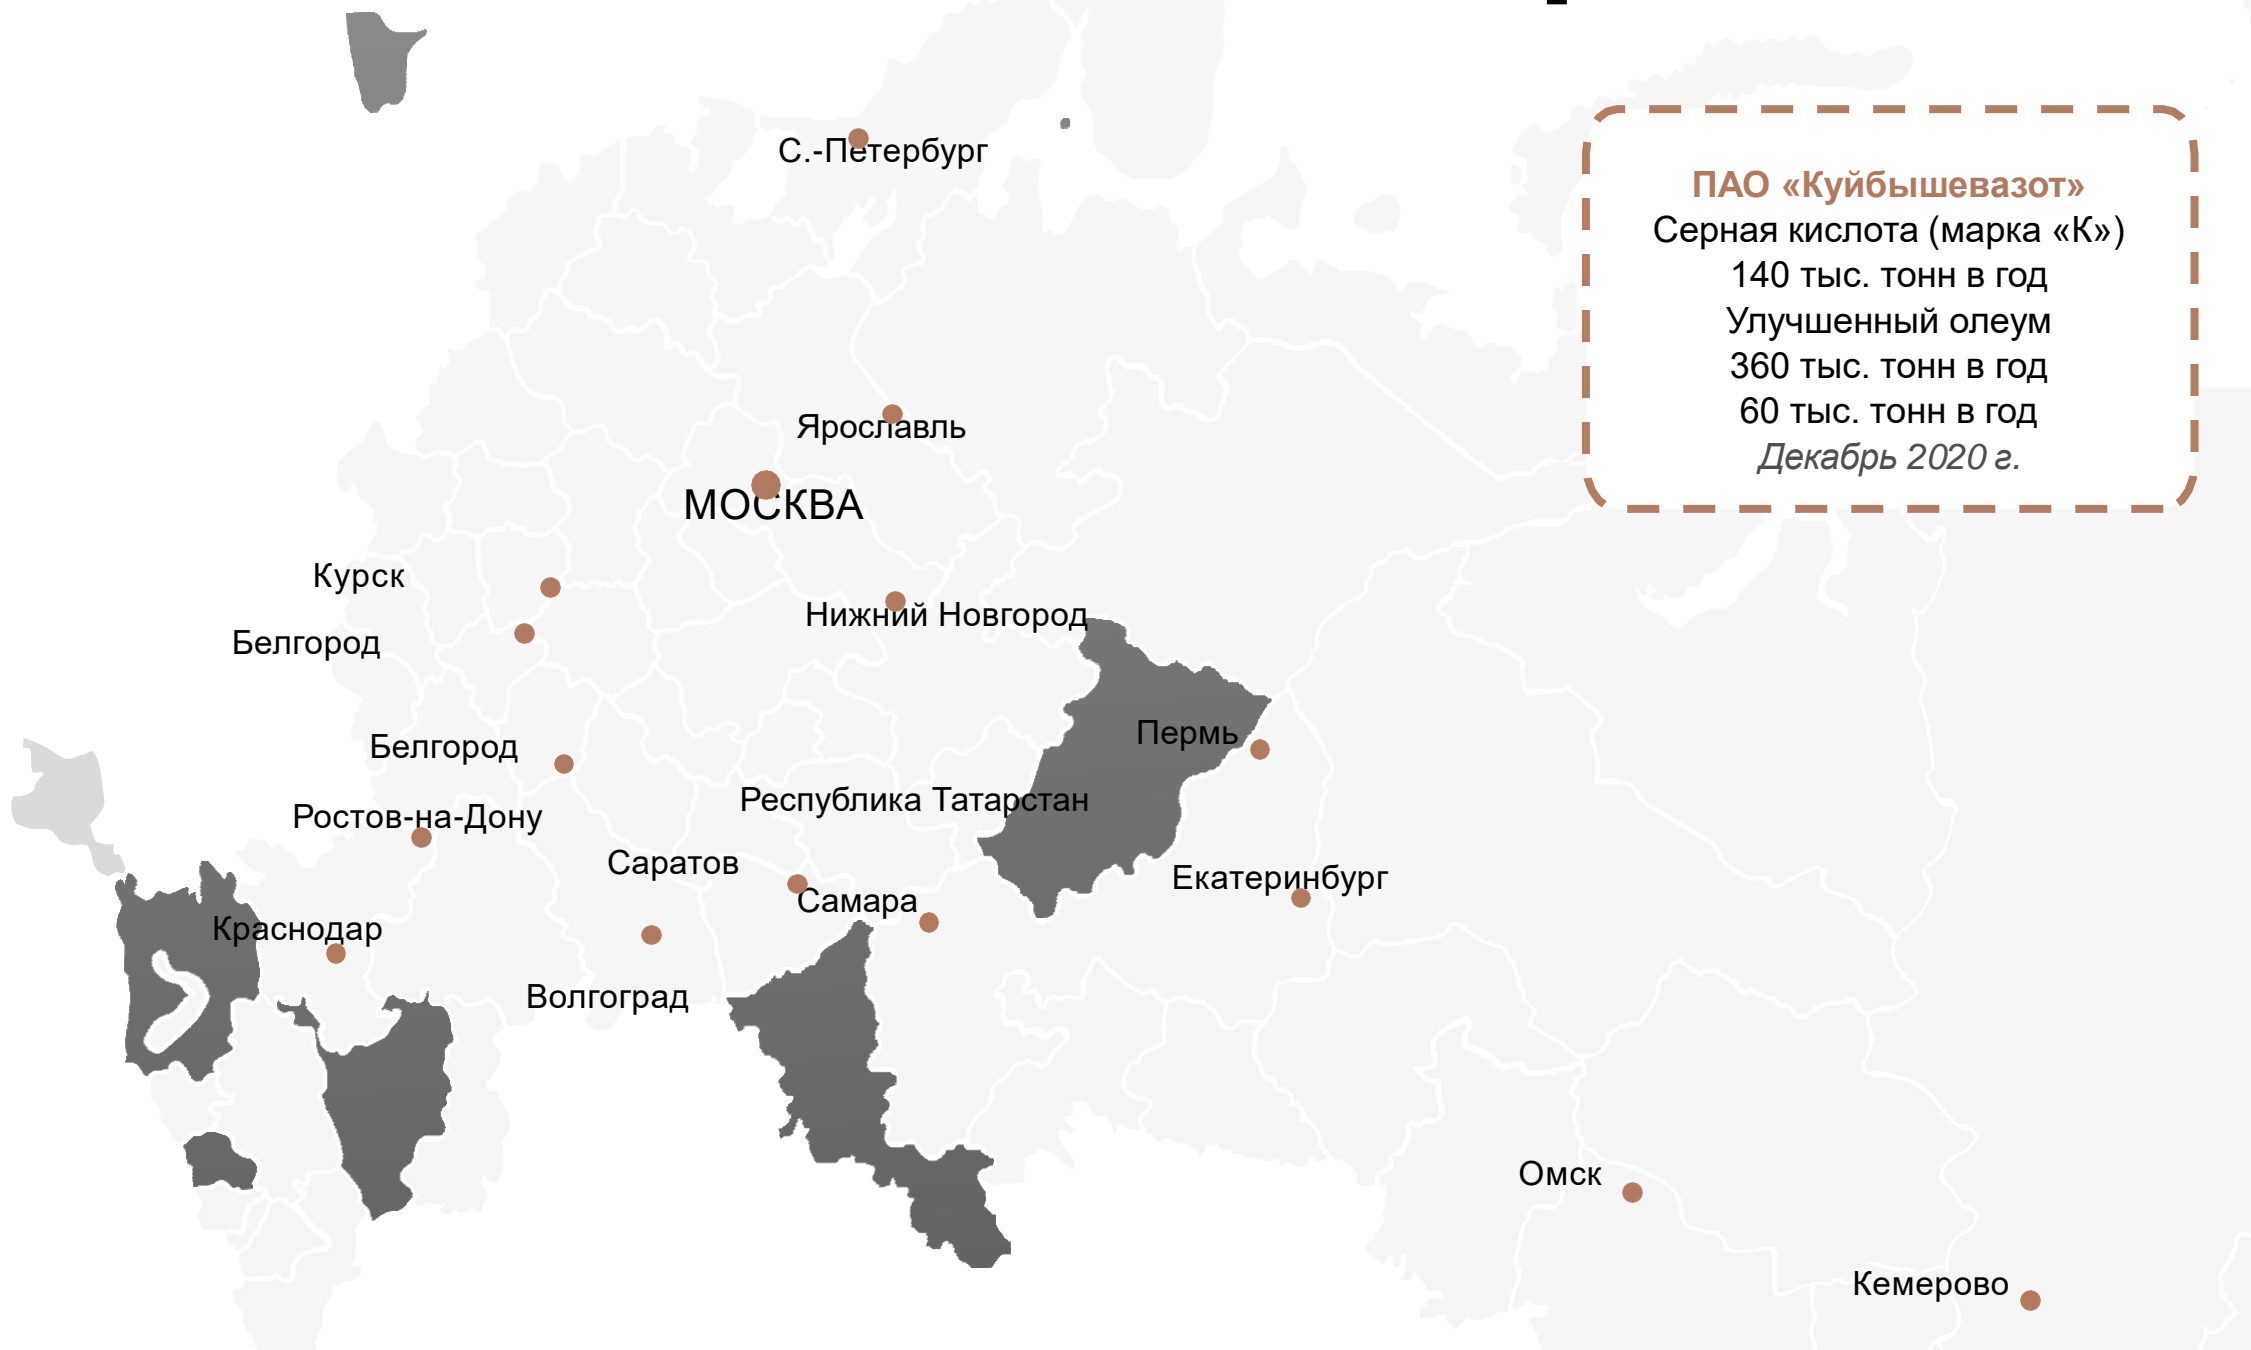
С.-Петербург

ПАО «Куйбышевазот»
Серная кислота (марка «К»)
140 тыс. тонн в год
Улучшенный олеум
360 тыс. тонн в год
60 тыс. тонн в год
Декабрь 2020 г.

Ярославль
МОСКВА
Курск
Белгород
Нижний Новгород
Пермь
Белгород
Республика Татарстан
Ростов-на-Дону
Саратов
Екатеринбург
Самара
Краснодар
Волгоград
Омск
Кемерово